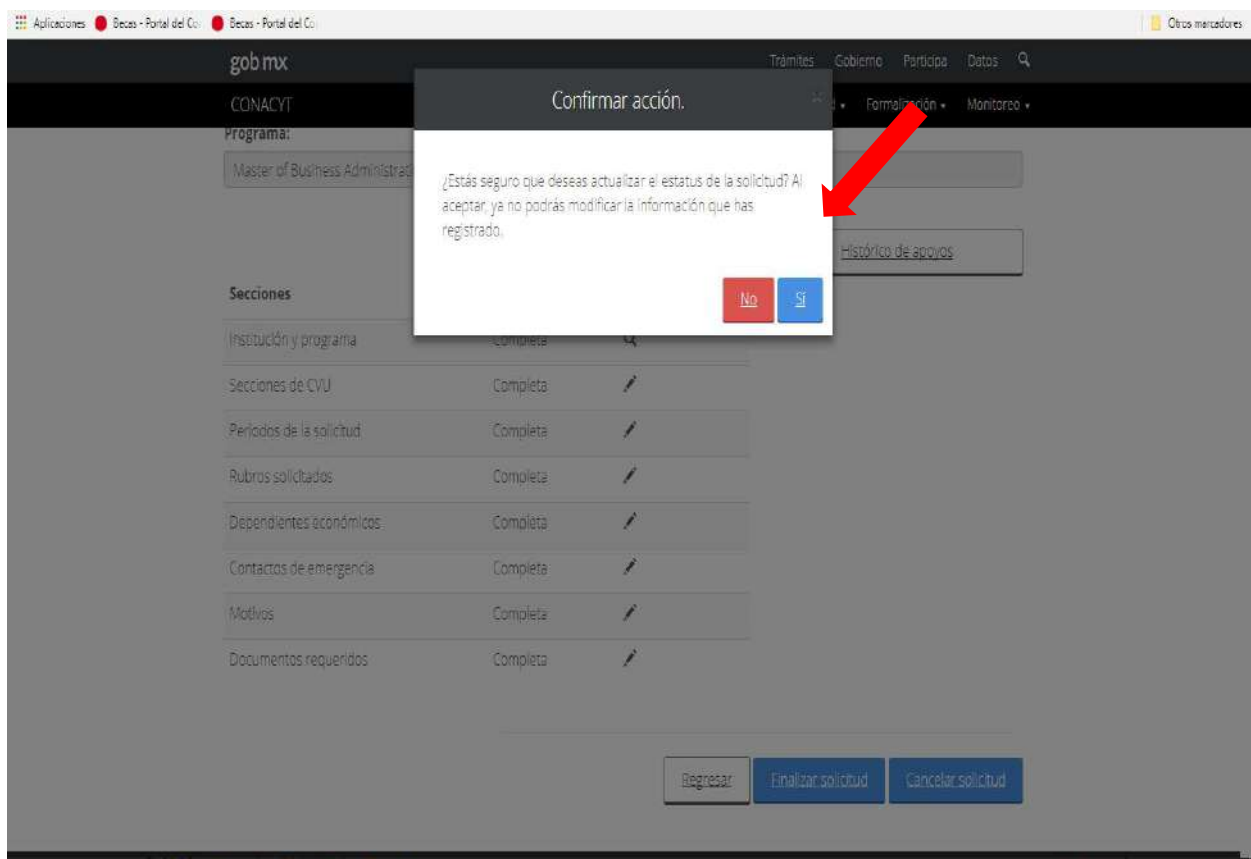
Aplicaciones  Becas - Portal del Co  Becas - Portal del Co  Otros marcadores

gob mx  Trámites  Gobierno  Participa  Datos

CONACYT  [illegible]  Formalización  Monitoreo

Confirmar acción.

Programa:

Master of Business Administrati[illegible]

¿Estás seguro que deseas actualizar el estatus de la solicitud? Al aceptar, ya no podrás modificar la información que has registrado.

No  Sí

Histórico de apoyos

| Secciones | | |
|---|---|---|
| Institución y programa | Completa | |
| Secciones de CVU | Completa | |
| Periodos de la solicitud | Completa | |
| Rubros solicitados | Completa | |
| Dependientes económicos | Completa | |
| Contactos de emergencia | Completa | |
| Motivos | Completa | |
| Documentos requeridos | Completa | |

Regresar  Finalizar solicitud  Cancelar solicitud